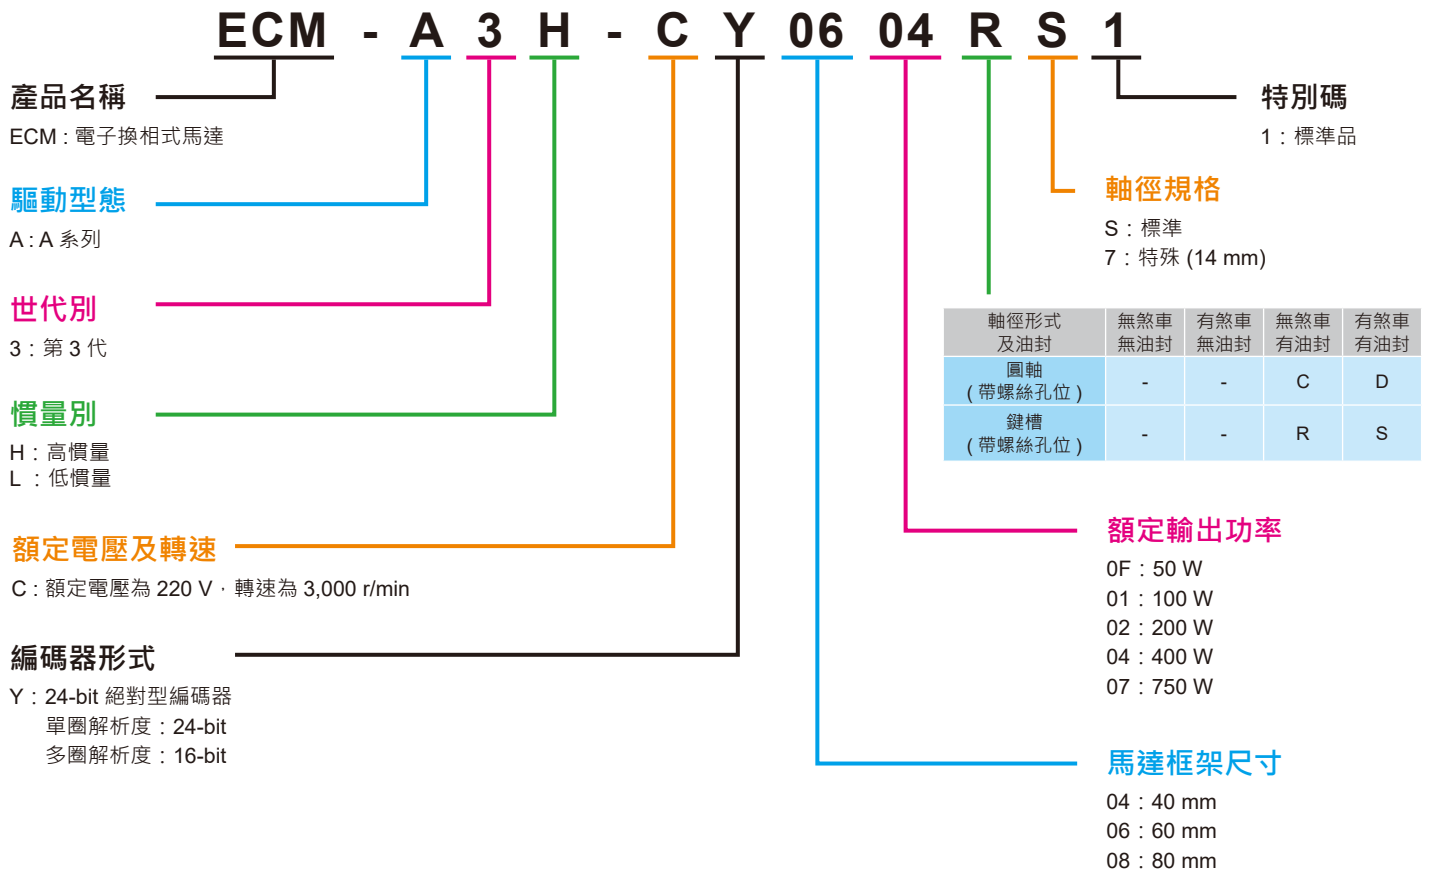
ECM - A 3 H - C Y 06 04 R S 1

產品名稱
ECM : 電子換相式馬達

驅動型態
A : A 系列

世代別
3 : 第 3 代

慣量別
H : 高慣量
L : 低慣量

額定電壓及轉速
C : 額定電壓為 220 V，轉速為 3,000 r/min

編碼器形式
Y : 24-bit 絕對型編碼器
單圈解析度 : 24-bit
多圈解析度 : 16-bit

特別碼
1 : 標準品

軸徑規格
S : 標準
7 : 特殊 (14 mm)

| 軸徑形式及油封 | 無煞車無油封 | 有煞車無油封 | 無煞車有油封 | 有煞車有油封 |
|---|---|---|---|---|
| 圓軸（帶螺絲孔位） | - | - | C | D |
| 鍵槽（帶螺絲孔位） | - | - | R | S |

額定輸出功率
0F : 50 W
01 : 100 W
02 : 200 W
04 : 400 W
07 : 750 W

馬達框架尺寸
04 : 40 mm
06 : 60 mm
08 : 80 mm